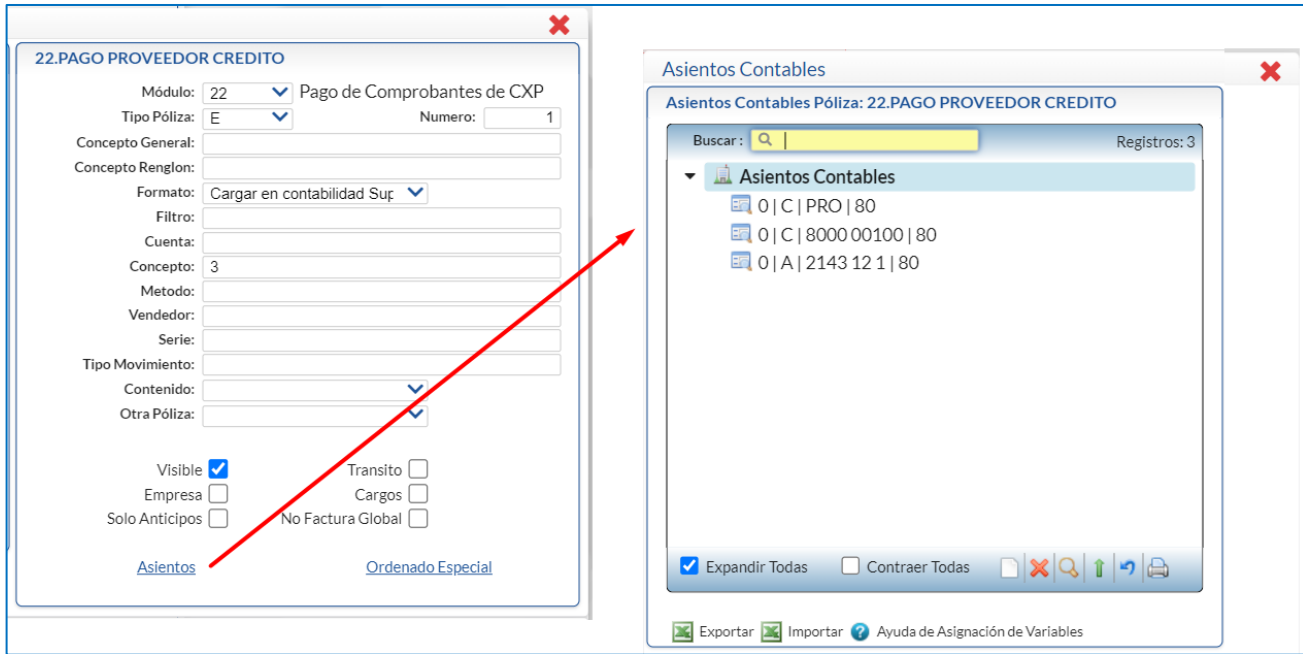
22.PAGO PROVEEDOR CREDITO

Módulo: 22 Pago de Comprobantes de CXP
Tipo Póliza: E Numero: 1
Concepto General:
Concepto Renglon:
Formato: Cargar en contabilidad Sup
Filtro:
Cuenta:
Concepto: 3
Metodo:
Vendedor:
Serie:
Tipo Movimiento:
Contenido:
Otra Póliza:

Visible Transito
Empresa Cargos
Solo Anticipos No Factura Global

Asientos Ordenado Especial

Asientos Contables

Asientos Contables Póliza: 22.PAGO PROVEEDOR CREDITO

Buscar : Registros: 3

Asientos Contables
0 | C | PRO | 80
0 | C | 8000 00100 | 80
0 | A | 2143 12 1 | 80

Expandir Todas Contraer Todas

Exportar Importar Ayuda de Asignación de Variables